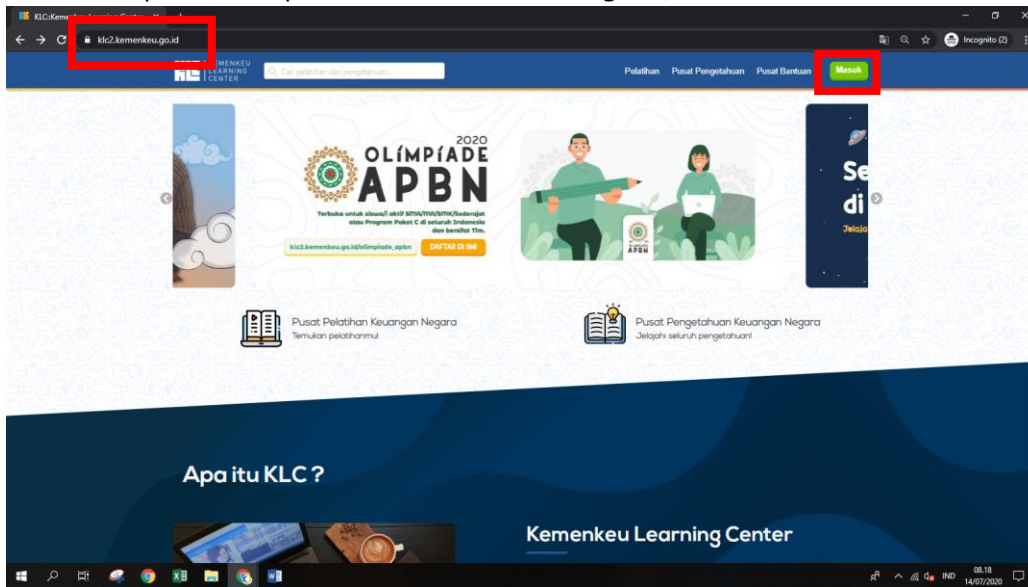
KLC:Kemen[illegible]

klc2.kemenkeu.go.id

Incognito (2)

KLC KEMENKEU LEARNING CENTER

Cari pelatihan dan pengetahuan...

Pelatihan Pusat Pengetahuan Pusat Bantuan Masuk

2020 OLIMPIADE APBN

Terbuka untuk siswa/i aktif SMA/MA/SMK/Sederajat atau Program Paket C di seluruh Indonesia dan bersifat Tim.

klc2.kemenkeu.go.id/olimpiade_apbn DAFTAR DI SINI

APBN

Se di Jelaja

Pusat Pelatihan Keuangan Negara
Temukan pelatihanmu!

Pusat Pengetahuan Keuangan Negara
Jelajahi seluruh pengetahuan!

Apa itu KLC ?

Kemenkeu Learning Center

IND 08.18 14/07/2020